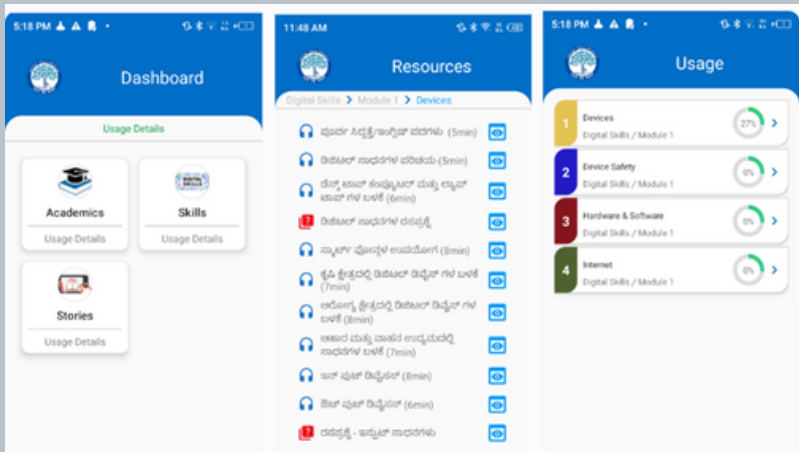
5:18 PM

Dashboard

Usage Details

Academics

Usage Details

Skills

Usage Details

Stories

Usage Details

11:48 AM

Resources

Digital Skills > Module 1 > Devices

ಪೂರ್ವ ಸಿದ್ಧತೆ/ಇಂಗ್ಲಿಷ್ ಪದಗಳು (5min)

ಡಿಜಿಟಲ್ ಸಾಧನಗಳ ಪರಿಚಯ (5min)

ಡೆಸ್ಕ್ ಟಾಪ್ ಕಂಪ್ಯೂಟರ್ ಮತ್ತು ಲ್ಯಾಪ್ ಟಾಪ್ ಗಳ ಬಳಕೆ (6min)

ಡಿಜಿಟಲ್ ಸಾಧನಗಳ ರಸಪ್ರಶ್ನೆ

ಸ್ಮಾರ್ಟ್ ಫೋನ್‌ಗಳ ಉಪಯೋಗ (8min)

ಕೃಷಿ ಕ್ಷೇತ್ರದಲ್ಲಿ ಡಿಜಿಟಲ್ ಡಿವೈಸ್ ಗಳ ಬಳಕೆ (7min)

ಆರೋಗ್ಯ ಕ್ಷೇತ್ರದಲ್ಲಿ ಡಿಜಿಟಲ್ ಡಿವೈಸ್ ಗಳ ಬಳಕೆ (8min)

ಆಹಾರ ಮತ್ತು ವಾಹನ ಉದ್ಯಮದಲ್ಲಿ ಸಾಧನಗಳ ಬಳಕೆ (7min)

ಇನ್ ಪುಟ್ ಡಿವೈಸಸ್ (8min)

ಔಟ್ ಪುಟ್ ಡಿವೈಸಸ್ (6min)

ರಸಪ್ರಶ್ನೆ - ಇನ್ಪುಟ್ ಸಾಧನಗಳು

5:18 PM

Usage

1 Devices
Digital Skills / Module 1
27%

2 Device Safety
Digital Skills / Module 1
0%

3 Hardware & Software
Digital Skills / Module 1
0%

4 Internet
Digital Skills / Module 1
0%